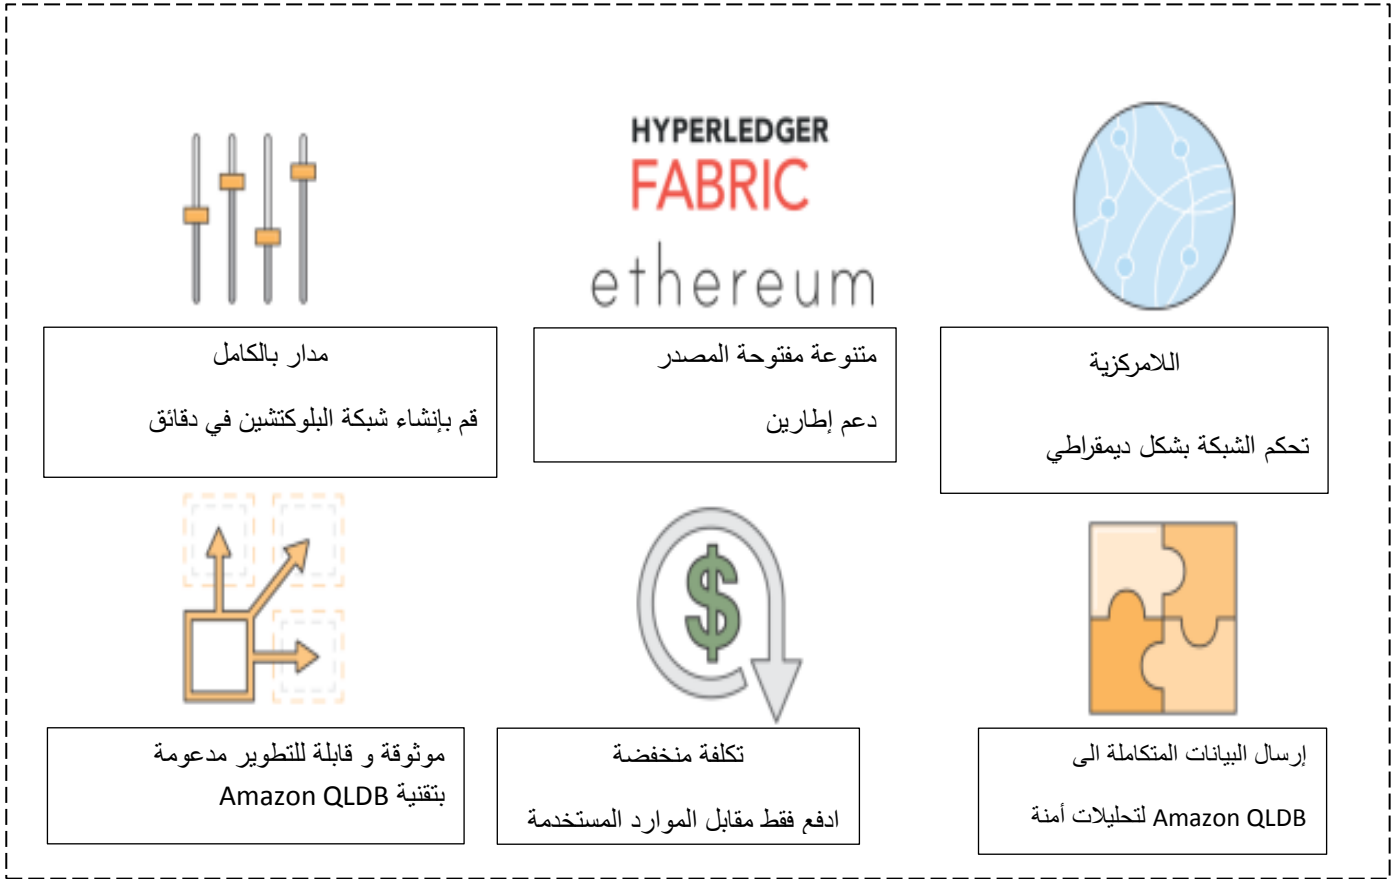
HYPERLEDGER
FABRIC
ethereum

اللامركزية

تحكم الشبكة بشكل ديمقراطي

متنوعة مفتوحة المصدر

دعم إطارين

مدار بالكامل

قم بإنشاء شبكة البلوكتشين في دقائق

$

إرسال البيانات المتكاملة الى Amazon QLDB لتحليلات أمنة

تكلفة منخفضة

ادفع فقط مقابل الموارد المستخدمة

موثوقة و قابلة للتطوير مدعومة بتقنية Amazon QLDB